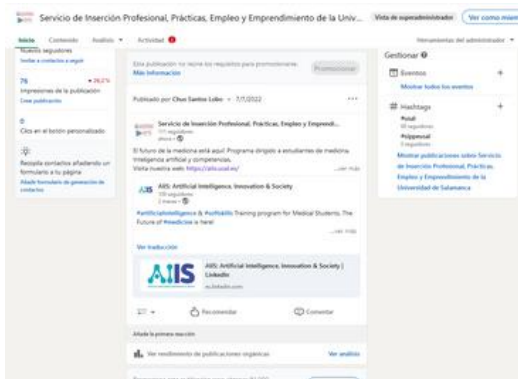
Servicio de Inserción Profesional, Prácticas, Empleo y Emprendimiento de la Univ... Vista de superadministrador Ver como miem

Inicio Contenido Analisis ▾ Actividad

Herramientas del administrador ▾

Nuevos seguidores
Invitar a contactos a seguir

76 ▲ 26,2 %
Impresiones de la publicación
Crear publicación

0
Clics en el botón personalizado

Recopila contactos añadiendo un formulario a tu página
Añadir formulario de generación de contactos

Esta publicación no reúne los requisitos para promocionarse.
Más información
Promocionar

Publicado por Chus Santos Lobo • 7/7/2022

Servicio de Inserción Profesional, Prácticas, Empleo y Emprendi...
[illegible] seguidores
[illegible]

El futuro de la medicina está aquí! Programa dirigido a estudiantes de medicina. Inteligencia artificial y competencias.
Visita nuestra web: https://aiis.usal.es/ ...ver más

AIIS: Artificial Intelligence, Innovation & Society
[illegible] seguidores
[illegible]

#ArtificialIntelligence & #softskills Training program for Medical Students. The Future of #medicine is here!
...ver más

Ver traducción

AIIS
AIIS: Artificial Intelligence, Innovation & Society | LinkedIn
es.linkedin.com

Recomendar Comentar

Añade la primera reacción

Ver rendimiento de publicaciones orgánicas Ver análisis

Gestionar
Eventos +
Mostrar todos los eventos

Hashtags +
#usal
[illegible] seguidores
#sippeusal
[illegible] seguidores

Mostrar publicaciones sobre Servicio de Inserción Profesional, Prácticas, Empleo y Emprendimiento de la Universidad de Salamanca